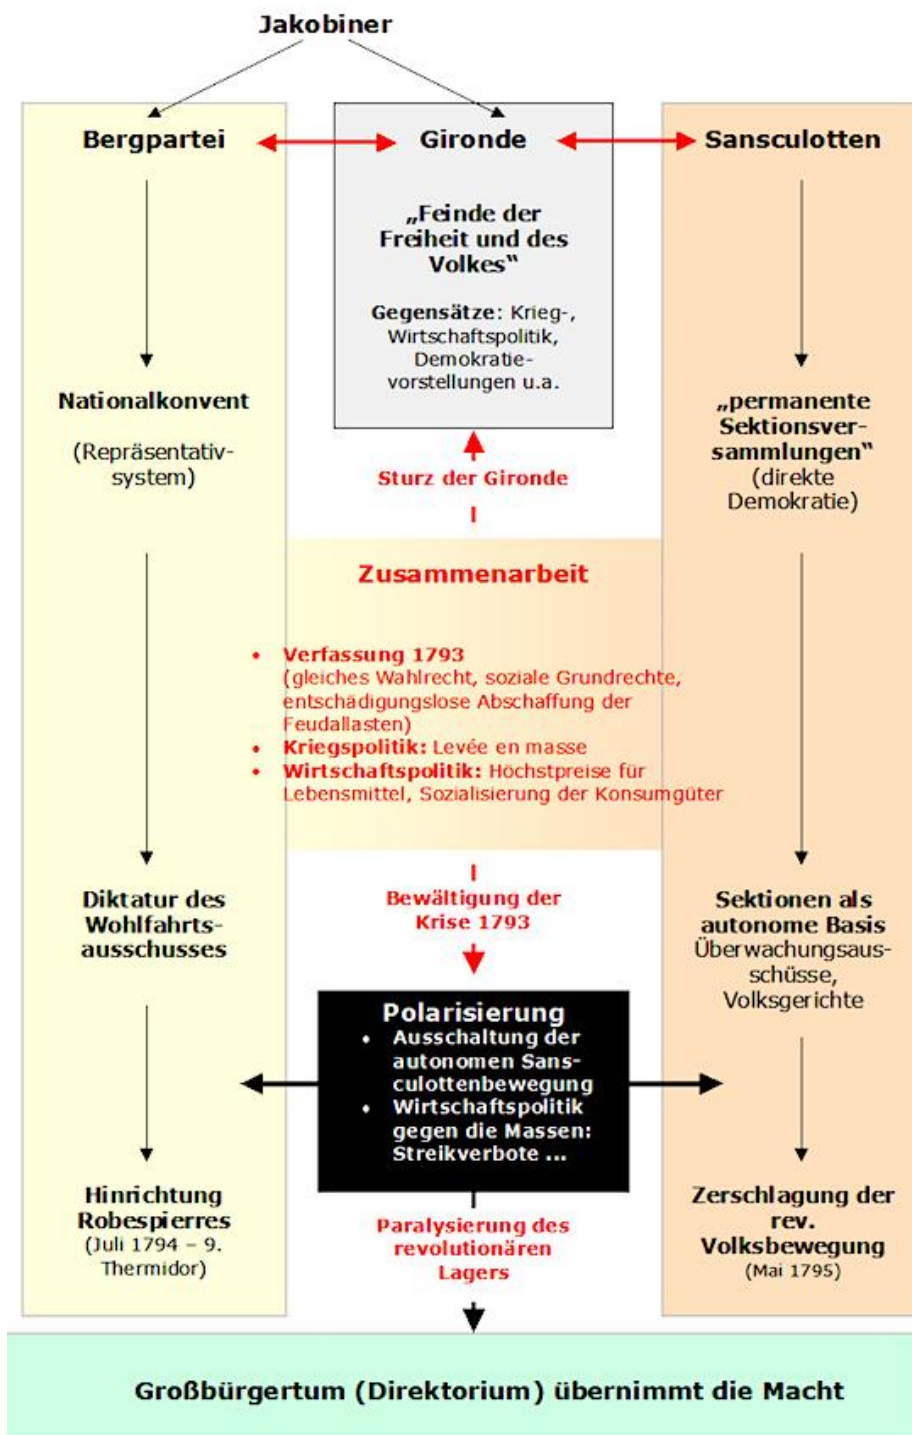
Jakobiner

Bergpartei

Gironde

Sansculotten

„Feinde der Freiheit und des Volkes"

Gegensätze: Krieg-, Wirtschaftspolitik, Demokratievorstellungen u.a.

Nationalkonvent

(Repräsentativsystem)

„permanente Sektionsversammlungen" (direkte Demokratie)

Sturz der Gironde

Zusammenarbeit

- Verfassung 1793 (gleiches Wahlrecht, soziale Grundrechte, entschädigungslose Abschaffung der Feudallasten)
- Kriegspolitik: Levée en masse
- Wirtschaftspolitik: Höchstpreise für Lebensmittel, Sozialisierung der Konsumgüter

Diktatur des Wohlfahrtsausschusses

Bewältigung der Krise 1793

Sektionen als autonome Basis Überwachungsausschüsse, Volksgerichte

Polarisierung
- Ausschaltung der autonomen Sansculottenbewegung
- Wirtschaftspolitik gegen die Massen: Streikverbote ...

Hinrichtung Robespierres (Juli 1794 – 9. Thermidor)

Paralysierung des revolutionären Lagers

Zerschlagung der rev. Volksbewegung (Mai 1795)

Großbürgertum (Direktorium) übernimmt die Macht